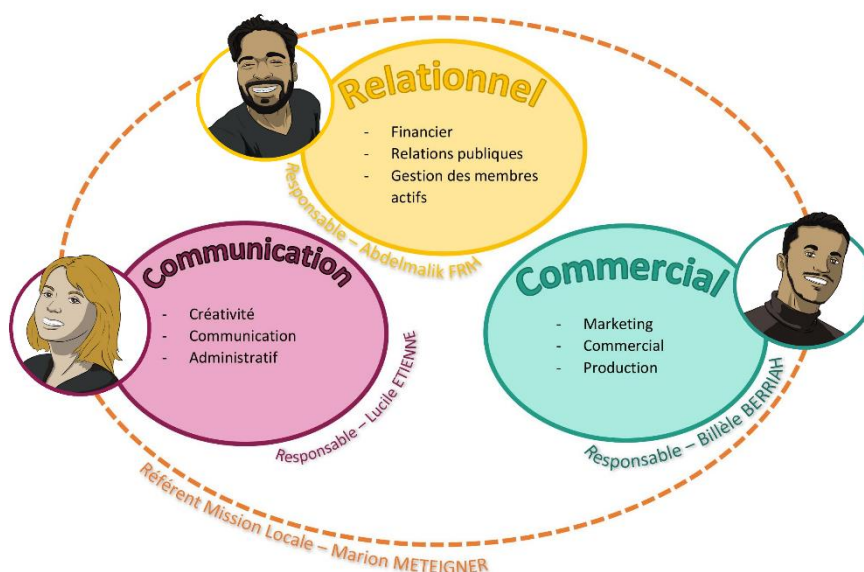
Relationnel

- Financier
- Relations publiques
- Gestion des membres actifs

Responsable – Abdelmalik FRIH

Communication

- Créativité
- Communication
- Administratif

Responsable – Lucile ETIENNE

Commercial

- Marketing
- Commercial
- Production

Responsable – Billèle BERRIAH

Référent Mission Locale – Marion METEIGNER